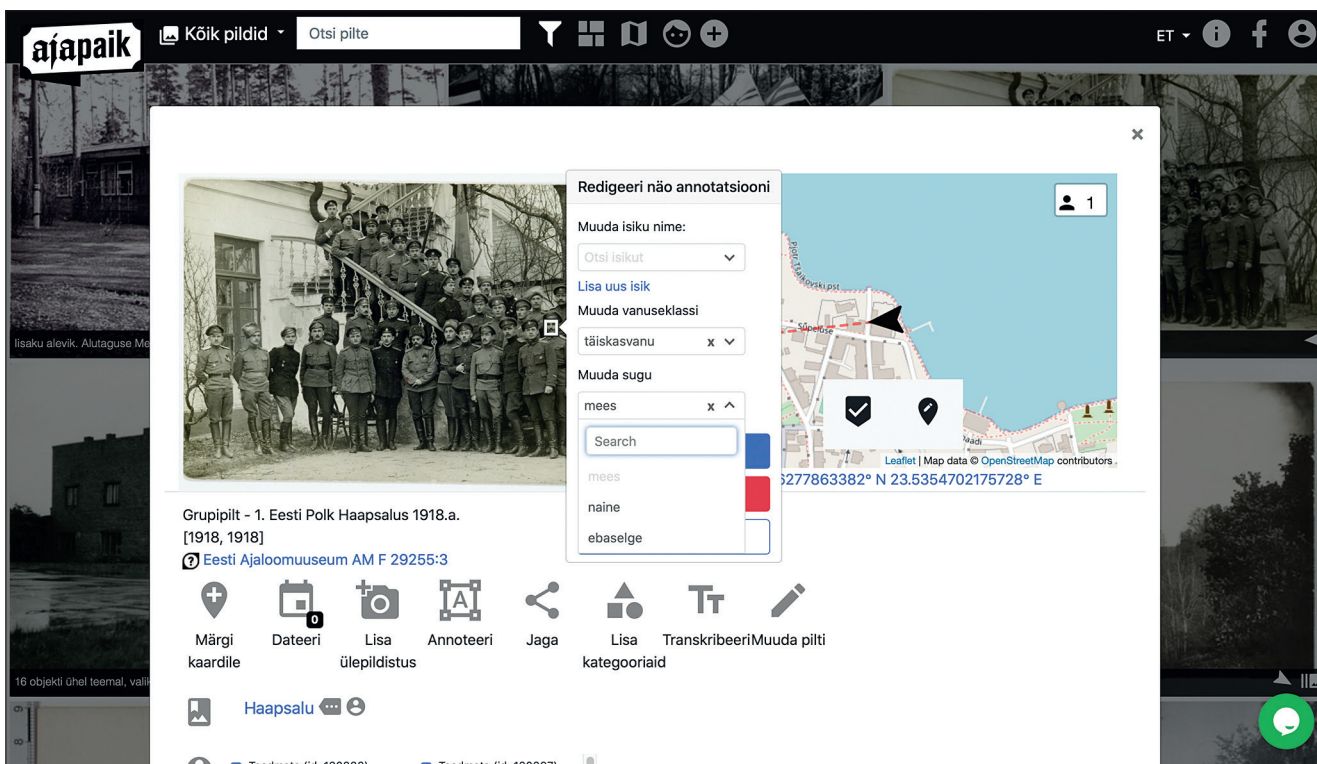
ajapaik

Kõik pildid

Otsi pilte

ET

×

lisaku alevik. Alutaguse Me

Redigeeri näo annotatsiooni

Muuda isiku nime:

Otsi isikut

Lisa uus isik

Muuda vanuseklassi

täiskasvanu

Muuda sugu

mees

Search

mees

naine

ebaselge

1

Leaflet | Map data © OpenStreetMap contributors

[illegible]5277863382° N 23.5354702175728° E

Grupipilt - 1. Eesti Polk Haapsalus 1918.a.
[1918, 1918]
Eesti Ajaloomuuseum AM F 29255:3

0

Märgi kaardile

Dateeri

Lisa ülepildistus

Annoteeri

Jaga

Lisa kategooriaid

Transkribeeri

Muuda pilti

16 objekti ühel teemal, vali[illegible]

Haapsalu

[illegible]